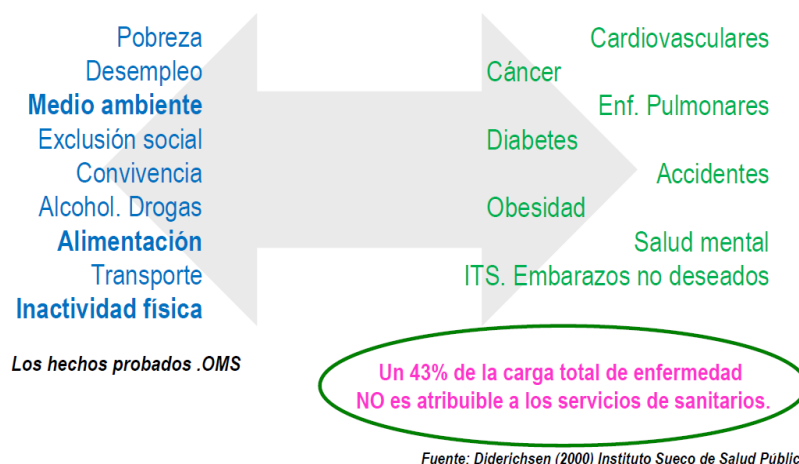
Pobreza
Desempleo
Medio ambiente
Exclusión social
Convivencia
Alcohol. Drogas
Alimentación
Transporte
Inactividad física

Cardiovasculares
Cáncer
Enf. Pulmonares
Diabetes
Accidentes
Obesidad
Salud mental
ITS. Embarazos no deseados

Los hechos probados .OMS

Un 43% de la carga total de enfermedad NO es atribuible a los servicios de sanitarios.

Fuente: Diderichsen (2000) Instituto Sueco de Salud Públic